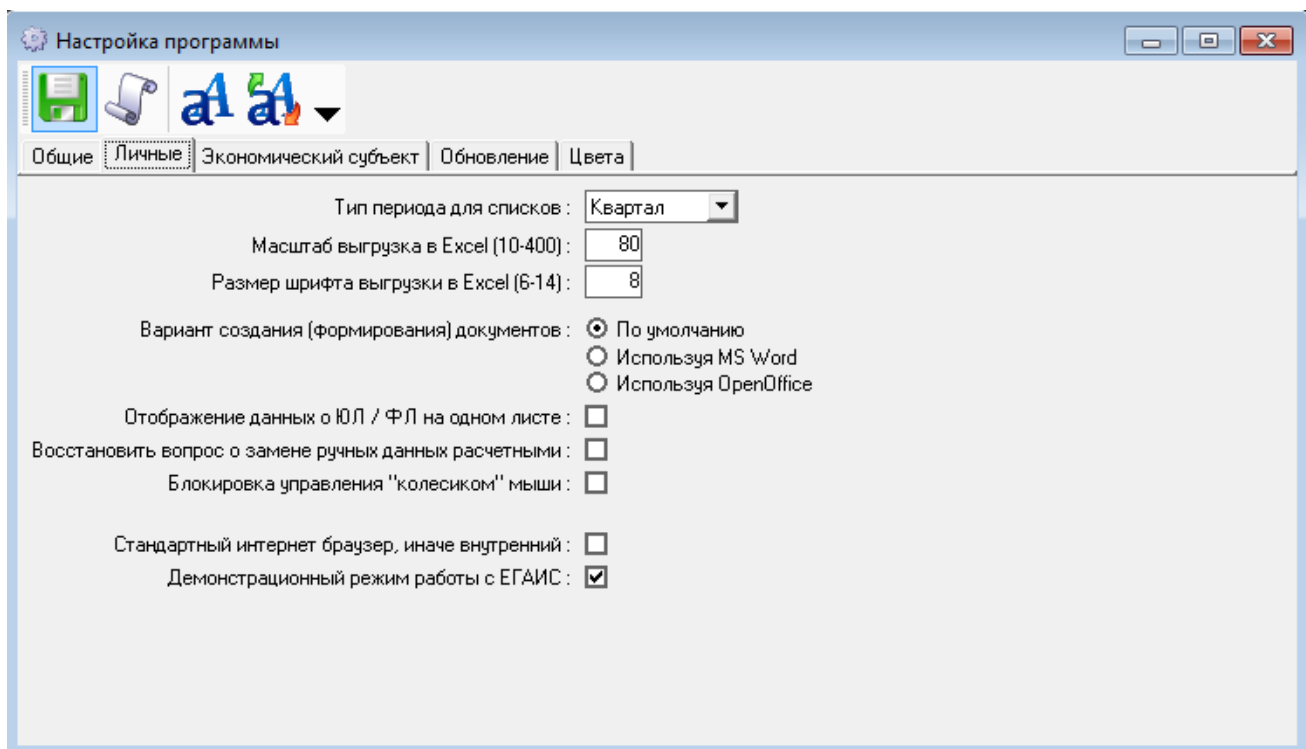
Настройка программы

Общие | Личные | Экономический субъект | Обновление | Цвета

Тип периода для списков : Квартал
Масштаб выгрузка в Excel (10-400) : 80
Размер шрифта выгрузки в Excel (6-14) : 8

Вариант создания (формирования) документов : По умолчанию
Используя MS Word
Используя OpenOffice
Отображение данных о ЮЛ / ФЛ на одном листе :
Восстановить вопрос о замене ручных данных расчетными :
Блокировка управления "колесиком" мыши :

Стандартный интернет браузер, иначе внутренний :
Демонстрационный режим работы с ЕГАИС :